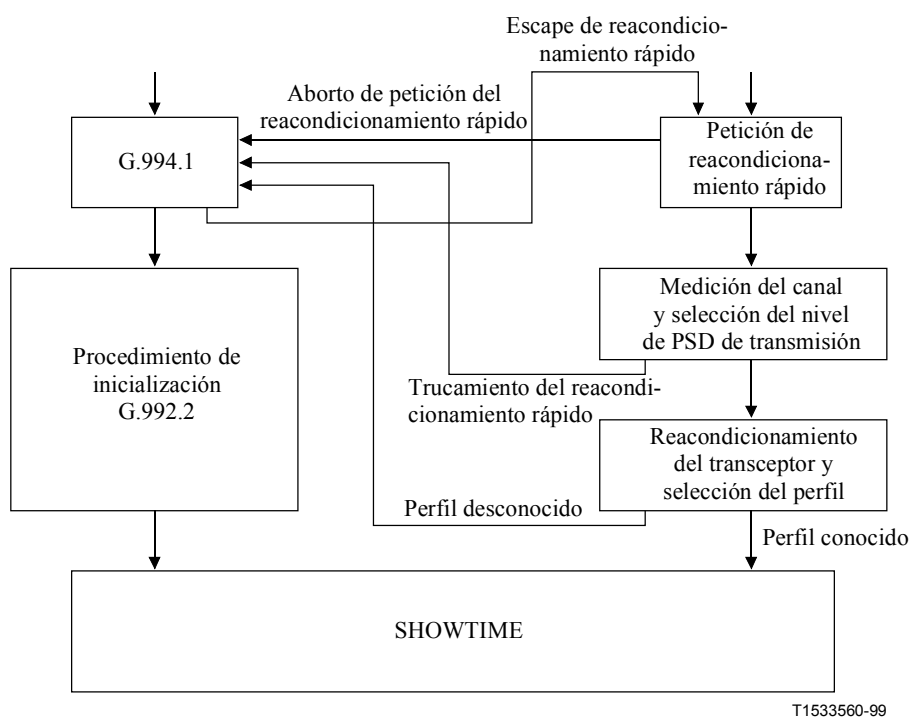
Escape de reacondicionamiento rápido

Aborto de petición del reacondicionamiento rápido

G.994.1

Petición de reacondicionamiento rápido

Medición del canal y selección del nivel de PSD de transmisión

Procedimiento de inicialización G.992.2

Trucamiento del reacondicionamiento rápido

Reacondicionamiento del transceptor y selección del perfil

Perfil desconocido

Perfil conocido

SHOWTIME

T1533560-99